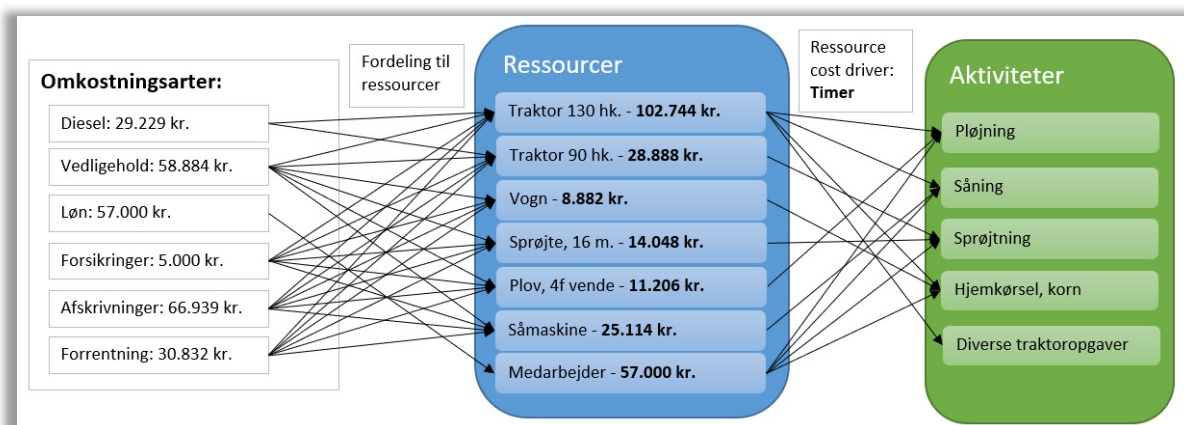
Omkostningsarter:

Diesel: 29.229 kr.

Vedligehold: 58.884 kr.

Løn: 57.000 kr.

Forsikringer: 5.000 kr.

Afskrivninger: 66.939 kr.

Forrentning: 30.832 kr.

Fordeling til ressourcer

Ressourcer

Traktor 130 hk. - **102.744 kr.**

Traktor 90 hk. - **28.888 kr.**

Vogn - **8.882 kr.**

Sprøjte, 16 m. - **14.048 kr.**

Plov, 4f vende - **11.206 kr.**

Såmaskine - **25.114 kr.**

Medarbejder - **57.000 kr.**

Ressource cost driver: **Timer**

Aktiviteter

Pløjning

Såning

Sprøjtning

Hjemkørsel, korn

Diverse traktoropgaver